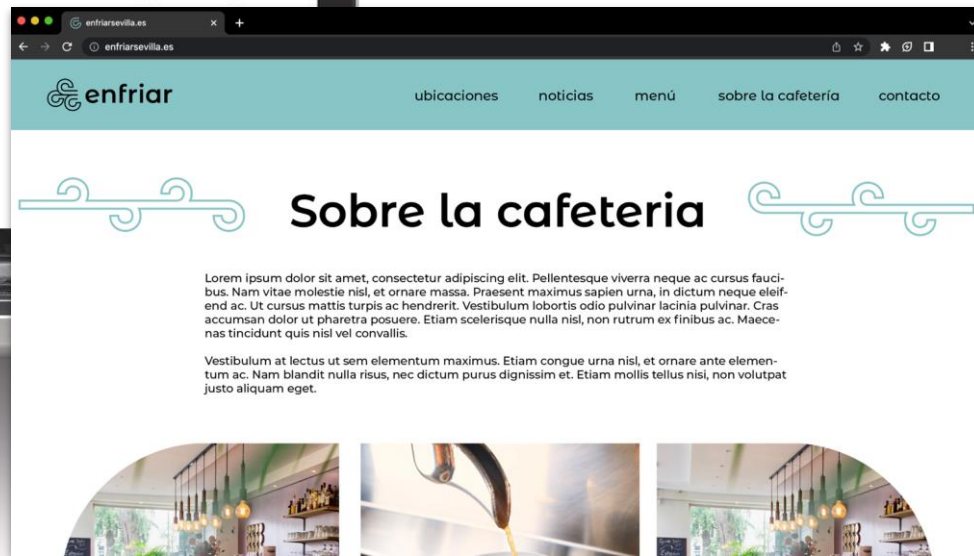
enfriarsevilla.es

enfriarsevilla.es

enfriar

ubicaciones noticias menú sobre la cafetería contacto

Sobre la cafeteria

Lorem ipsum dolor sit amet, consectetur adipiscing elit. Pellentesque viverra neque ac cursus faucibus. Nam vitae molestie nisl, et ornare massa. Praesent maximus sapien urna, in dictum neque eleifend ac. Ut cursus mattis turpis ac hendrerit. Vestibulum lobortis odio pulvinar lacinia pulvinar. Cras accumsan dolor ut pharetra posuere. Etiam scelerisque nulla nisl, non rutrum ex finibus ac. Maecenas tincidunt quis nisl vel convallis.

Vestibulum at lectus ut sem elementum maximus. Etiam congue urna nisl, et ornare ante elementum ac. Nam blandit nulla risus, nec dictum purus dignissim et. Etiam mollis tellus nisi, non volutpat justo aliquam eget.